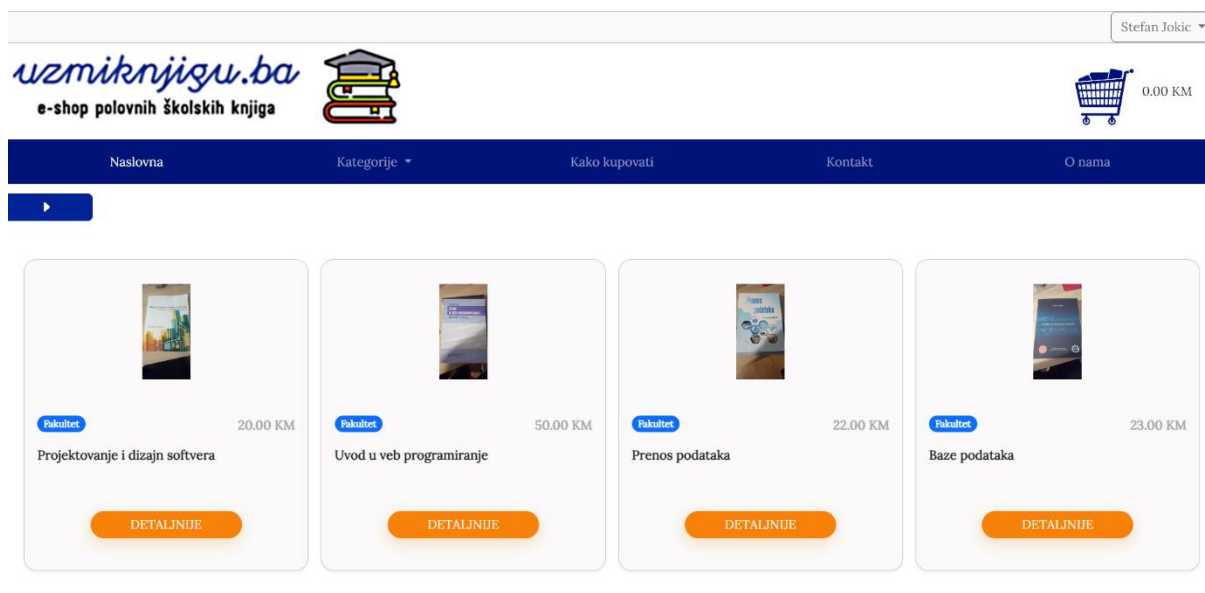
Stefan Jokic

uzmiknjigu.ba
e-shop polovnih školskih knjiga

0.00 KM

Naslovna
Kategorije
Kako kupovati
Kontakt
O nama

Fakultet
20.00 KM
Projektovanje i dizajn softvera
DETALJNIJE

Fakultet
50.00 KM
Uvod u veb programiranje
DETALJNIJE

Fakultet
22.00 KM
Prenos podataka
DETALJNIJE

Fakultet
23.00 KM
Baze podataka
DETALJNIJE